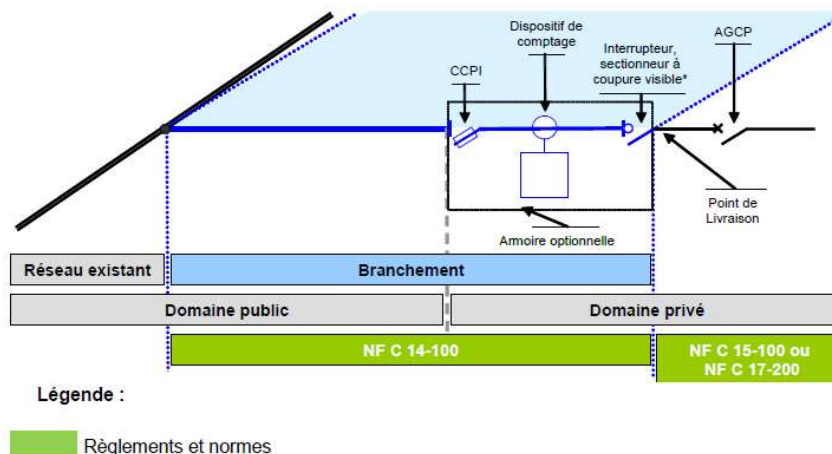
Dispositif de comptage

Interrupteur, sectionneur à coupure visible*

AGCP

CCPI

Point de Livraison

Armoire optionnelle

Réseau existant

Branchement

Domaine public

Domaine privé

NF C 14-100

NF C 15-100 ou NF C 17-200

Légende :

Règlements et normes